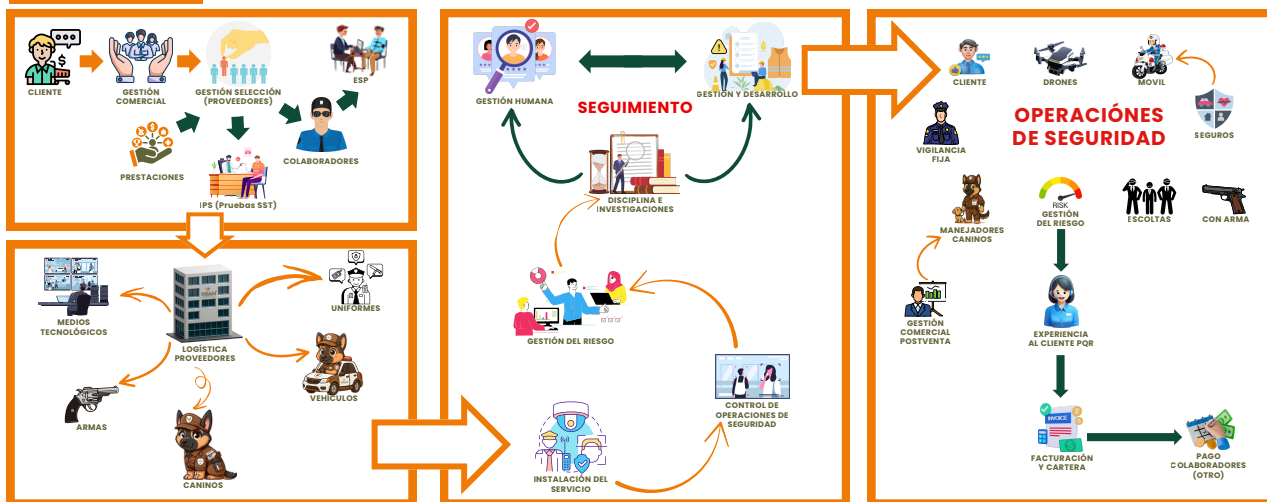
CLIENTE

GESTIÓN COMERCIAL

GESTIÓN SELECCIÓN (PROVEEDORES)

ESP

PRESTACIONES

COLABORADORES

IPS (Pruebas SST)

MEDIOS TECNOLÓGICOS

LOGÍSTICA PROVEEDORES

UNIFORMES

VEHICULOS

ARMAS

CANINOS

GESTIÓN HUMANA

SEGUIMIENTO

GESTIÓN Y DESARROLLO

DISCIPLINA E INVESTIGACIONES

GESTIÓN DEL RIESGO

CONTROL DE OPERACIONES DE SEGURIDAD

INSTALACIÓN DEL SERVICIO

CLIENTE

DRONES

MOVIL

OPERACIÓNES DE SEGURIDAD

SEGUROS

VIGILANCIA FIJA

RISK

GESTIÓN DEL RIESGO

ESCOLTAS

CON ARMA

MANEJADORES CANINOS

GESTIÓN COMERCIAL POSTVENTA

EXPERIENCIA AL CLIENTE PQR

INVOICE

FACTURACIÓN Y CARTERA

PAGO COLABORADORES (OTRO)